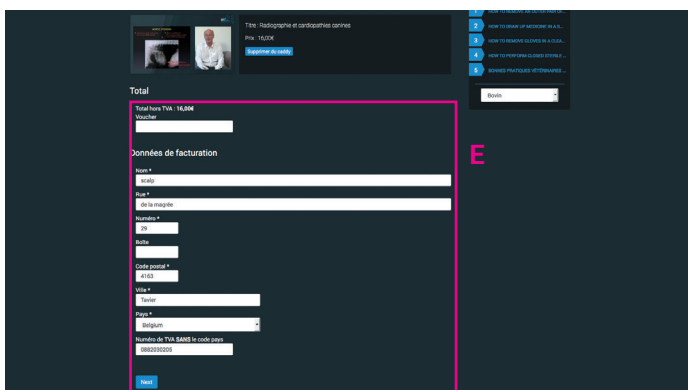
Titre : Radiographie et cardiopathies canines
Prix : 16,00€
Supprimer du caddy

1 HOW TO REMOVE AN OUTER PAIR OF...
2 HOW TO DRAW UP MEDICINE IN A S...
3 HOW TO REMOVE GLOVES IN A CLEA...
4 HOW TO PERFORM CLOSED STERILE ...
5 BONNES PRATIQUE VÉTÉRINAIRES ...

Bovin

Total

Total hors TVA : 16,00€
Voucher

Données de facturation

Nom *
scalp
Rue *
de la magrée
Numéro *
29
Boîte

Code postal *
4163
Ville *
Tavier
Pays *
Belgium
Numéro de TVA SANS le code pays
0882030205

Next

E